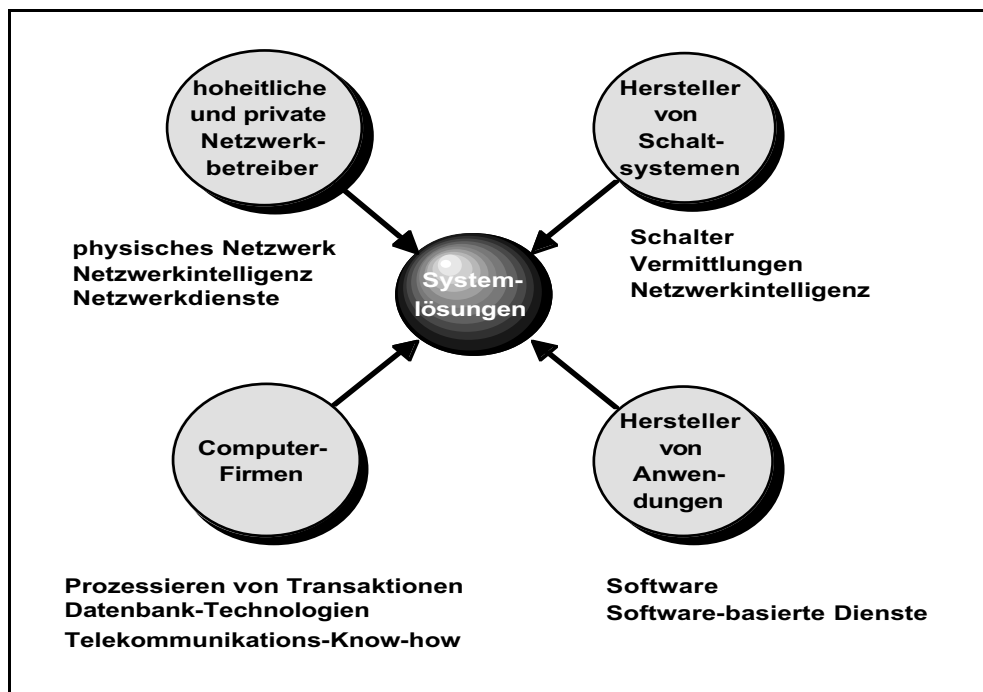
hoheitliche und private Netzwerkbetreiber

Hersteller von Schaltsystemen

physisches Netzwerk
Netzwerkintelligenz
Netzwerkdienste

Systemlösungen

Schalter
Vermittlungen
Netzwerkintelligenz

Computer-Firmen

Hersteller von Anwendungen

Prozessieren von Transaktionen
Datenbank-Technologien
Telekommunikations-Know-how

Software
Software-basierte Dienste